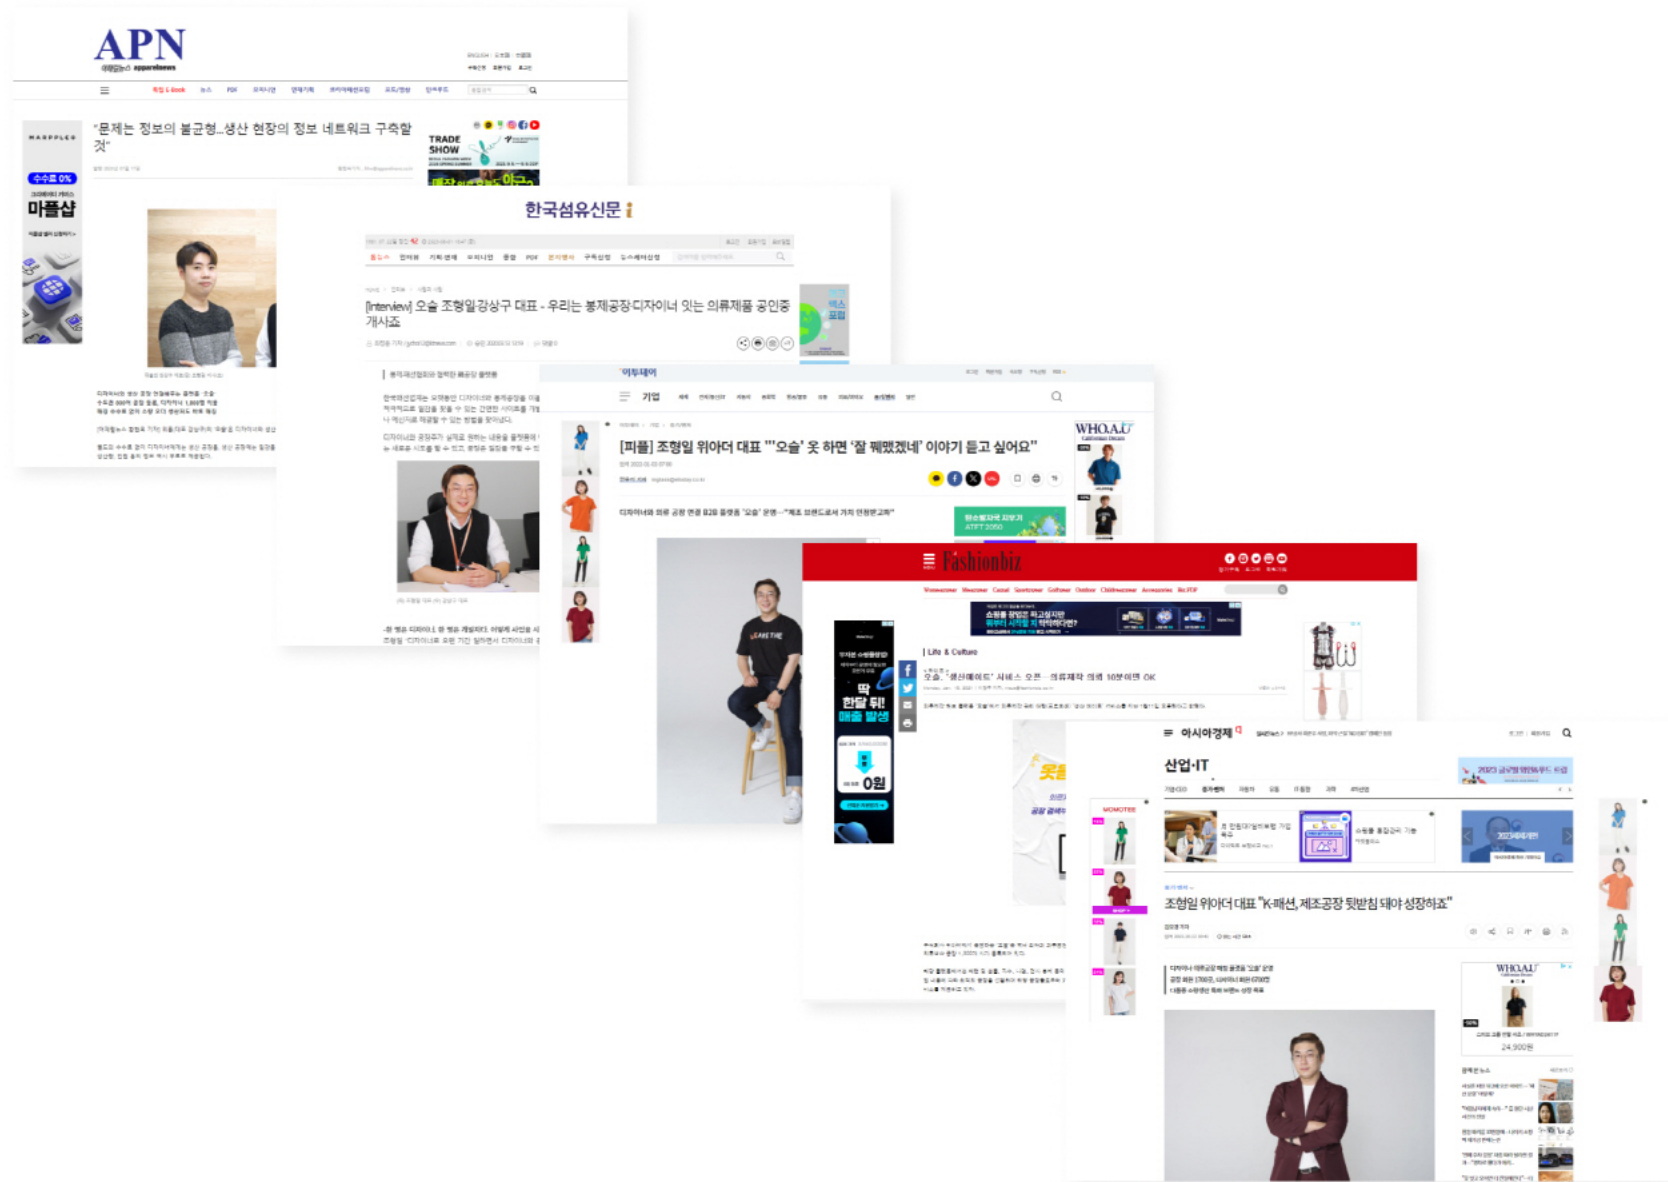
APN
어패럴뉴스 apparelnews

"문제는 정보의 불균형...생산 현장의 정보 네트워크 구축할 것"

TRADE SHOW

수수료 0%
마플샵

한국섬유신문

[Interview] 오솔 조형일강상구 대표 - 우리는 봉제공장·디자이너 잇는 의류제품 공인중개사죠

이투데이
기업

[피플] 조형일 위아더 대표 ""오솔' 옷 하면 '잘 빼됐겠네' 이야기 듣고 싶어요"

WHO.A.U

Fashionbiz

Life & Culture

오솔, '생산메이트' 서비스 오픈 – 의류제작 의뢰 10분이면 OK

딱 한달 뒤! 매출 발생
0원

아시아경제
산업·IT

조형일 위아더 대표 "K-패션, 제조공장 뒷받침 돼야 성장하죠"

WHO.A.U
24,900원